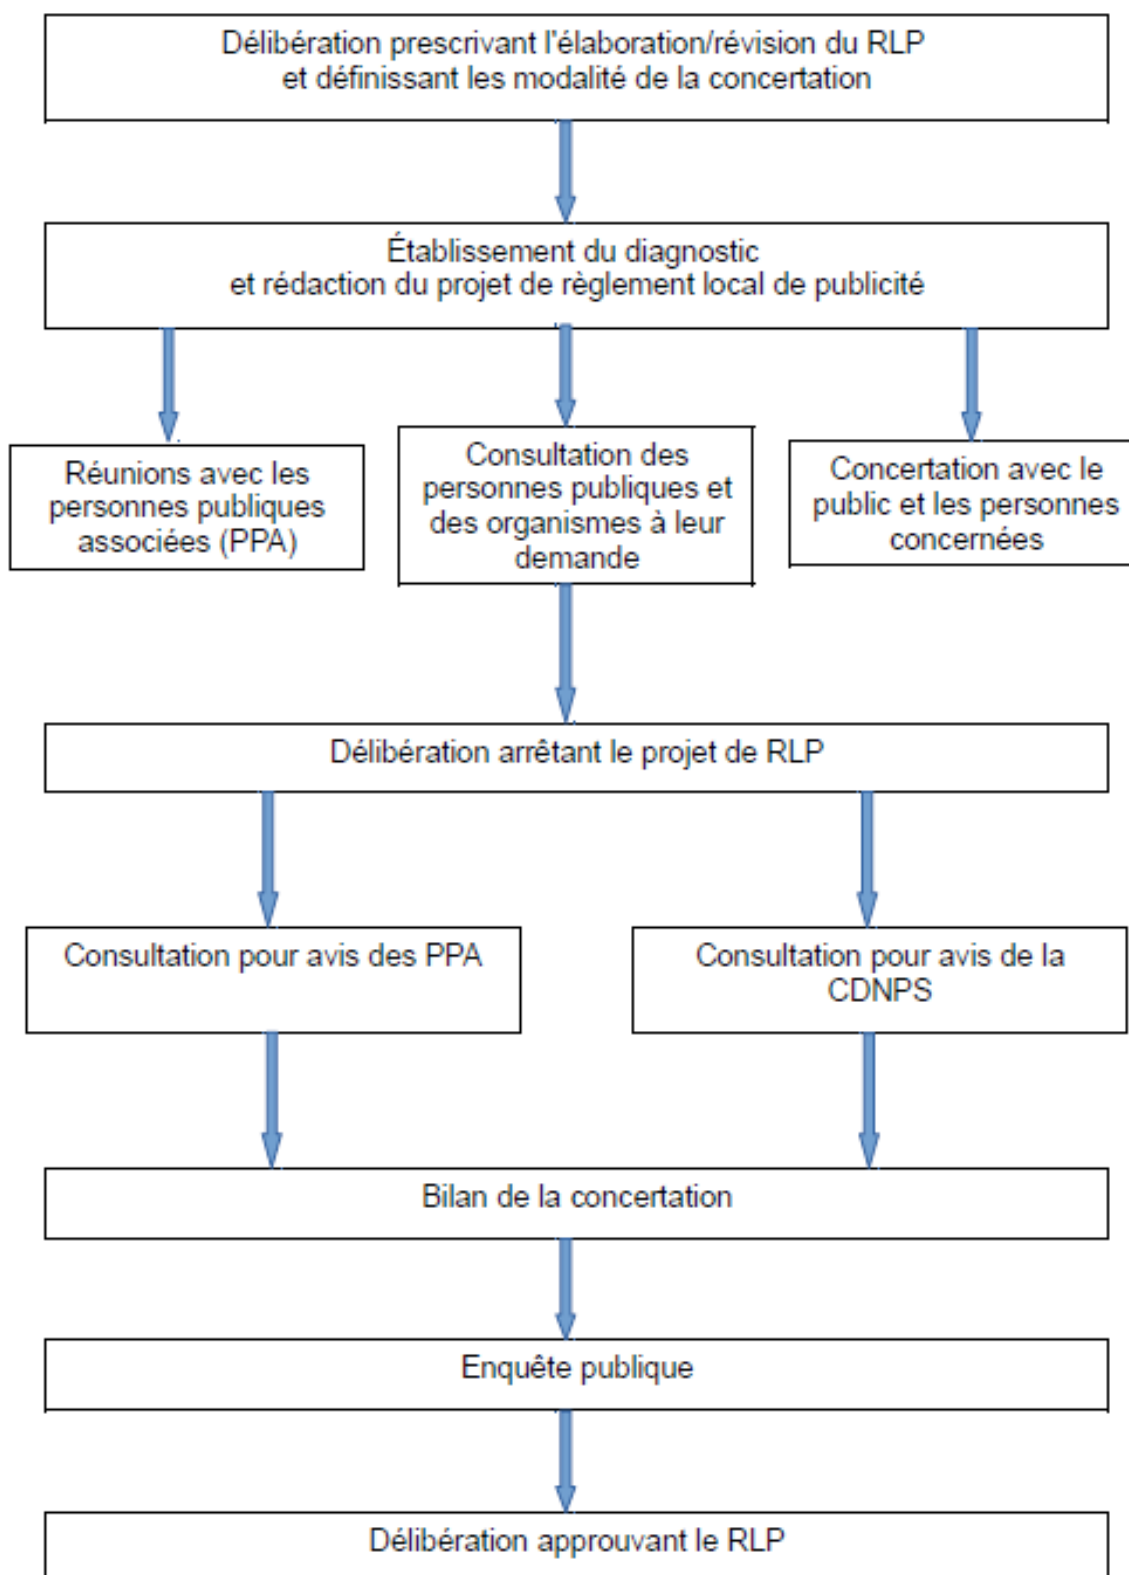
Délibération prescrivant l'élaboration/révision du RLP et définissant les modalité de la concertation

Établissement du diagnostic et rédaction du projet de règlement local de publicité

Réunions avec les personnes publiques associées (PPA)

Consultation des personnes publiques et des organismes à leur demande

Concertation avec le public et les personnes concernées

Délibération arrêtant le projet de RLP

Consultation pour avis des PPA

Consultation pour avis de la CDNPS

Bilan de la concertation

Enquête publique

Délibération approuvant le RLP